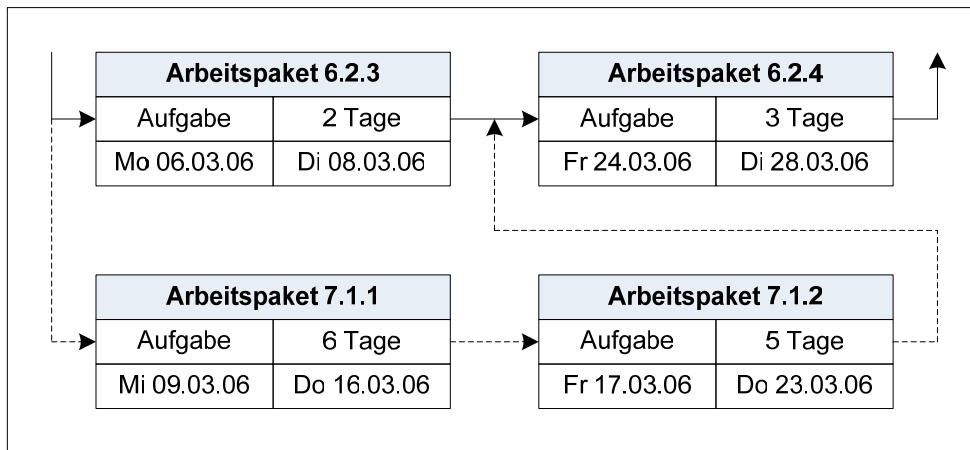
Arbeitspaket 6.2.3

| Aufgabe | 2 Tage |
|---|---|
| Mo 06.03.06 | Di 08.03.06 |

Arbeitspaket 6.2.4

| Aufgabe | 3 Tage |
|---|---|
| Fr 24.03.06 | Di 28.03.06 |

Arbeitspaket 7.1.1

| Aufgabe | 6 Tage |
|---|---|
| Mi 09.03.06 | Do 16.03.06 |

Arbeitspaket 7.1.2

| Aufgabe | 5 Tage |
|---|---|
| Fr 17.03.06 | Do 23.03.06 |